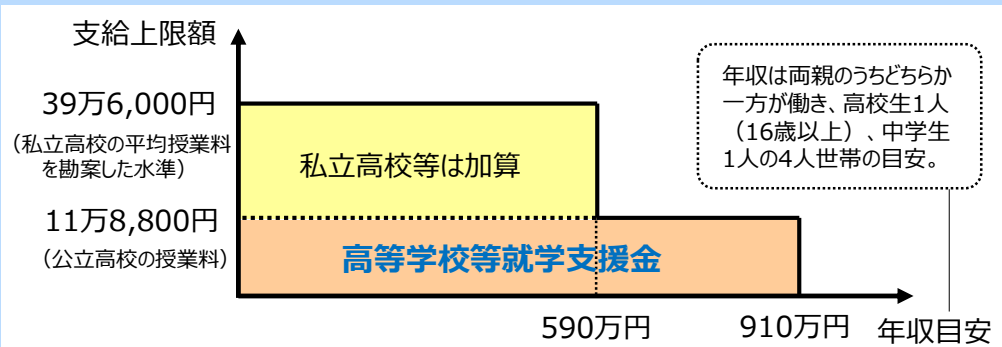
支給上限額

39万6,000円
（私立高校の平均授業料を勘案した水準）

11万8,800円
（公立高校の授業料）

私立高校等は加算

高等学校等就学支援金

年収は両親のうちどちらか一方が働き、高校生1人（16歳以上）、中学生1人の4人世帯の目安。

590万円

910万円

年収目安